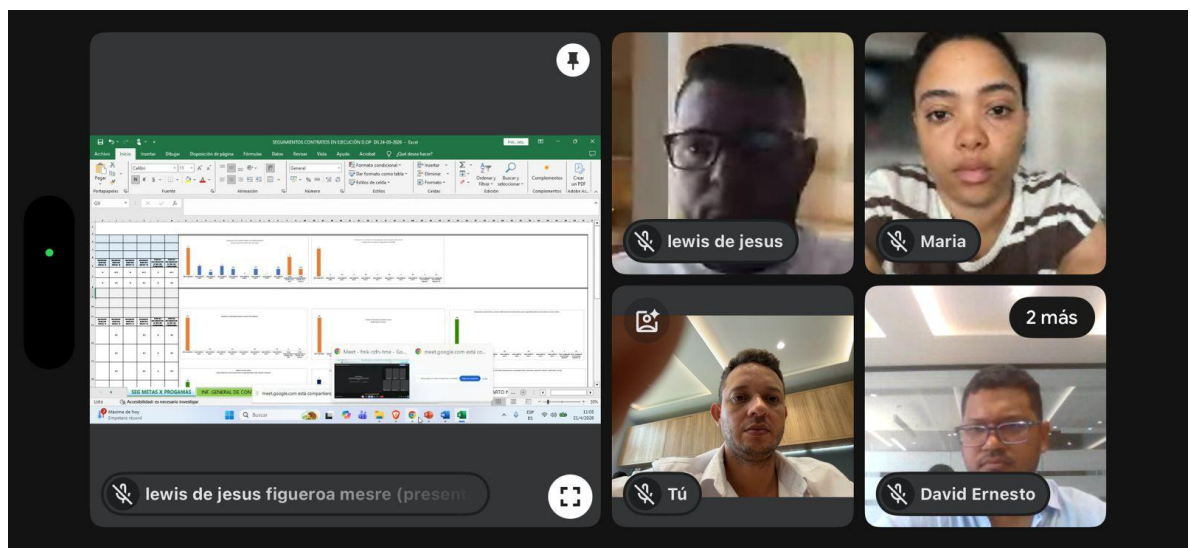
SEGUIMIENTO CONTRATOS EN EJECUCIÓN O.OP 05-24-05-2026 - Excel

Archivo Inicio Insertar Dibujar Disposición de página Fórmulas Datos Revisar Vista Ayuda Acrobat ¿Qué desea hacer?

Pegar Portapapeles Calibri Fuente Alineación General Número Formato condicional Dar formato como tabla Estilos de celda Estilos Insertar Eliminar Formato Celdas Ordenar y filtrar Buscar y seleccionar Edición Complementos Crear un PDF

SEG METAS X PROGAMAS INF. GENERAL DE CON

Meet - fmk-cdn-tmw - Go... meet.google.com está co...

meet.google.com está compartiendo

Listo Accesibilidad: es necesario investigar

Máximo de hoy Empatará récord

Buscar

11:05 21/4/2026

lewis de jesus

Maria

Tú

2 más

David Ernesto

lewis de jesus figueroa mesre (presen